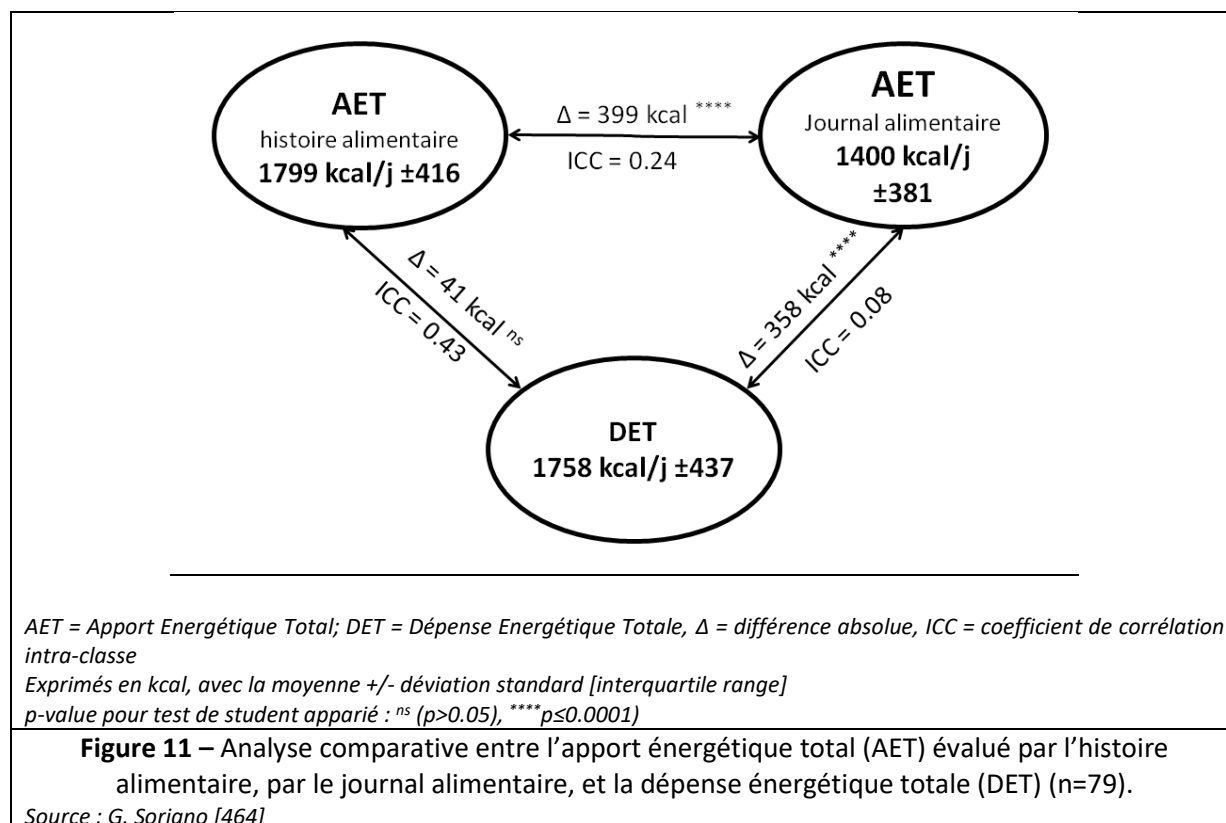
AET
histoire alimentaire
1799 kcal/j ±416

Δ = 399 kcal ****
ICC = 0.24

AET
Journal alimentaire
1400 kcal/j
±381

Δ = 41 kcal ns
ICC = 0.43

Δ = 358 kcal ****
ICC = 0.08

DET
1758 kcal/j ±437

AET = Apport Energétique Total; DET = Dépense Energétique Totale, Δ = différence absolue, ICC = coefficient de corrélation intra-classe
Exprimés en kcal, avec la moyenne +/- déviation standard [interquartile range]
p-value pour test de student apparié : $^{ns}$ (p>0.05), $^{****}$p≤0.0001)

**Figure 11 –** Analyse comparative entre l'apport énergétique total (AET) évalué par l'histoire alimentaire, par le journal alimentaire, et la dépense énergétique totale (DET) (n=79).
Source : G. Soriano [464]